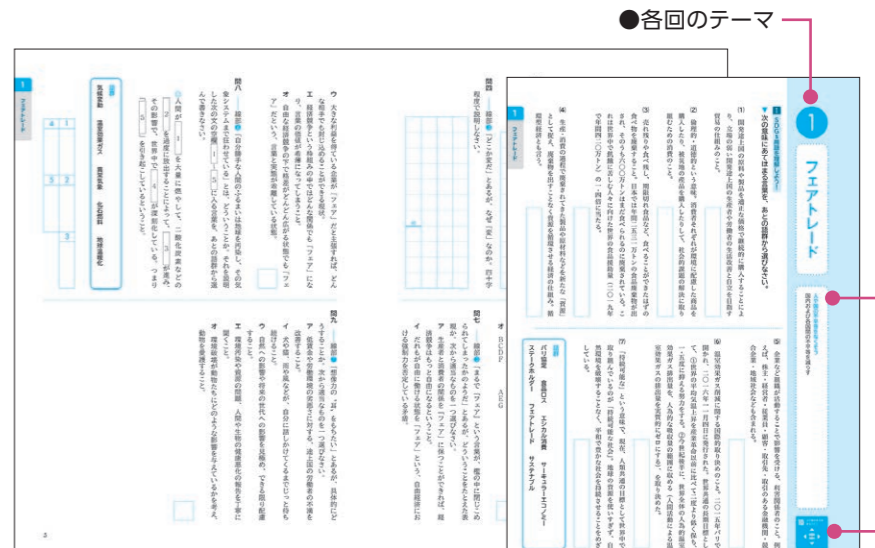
●各回のテーマ

1

フェアトレード

1 次の意味にあてはまる言葉を、あとの語群から選びなさい。

(1) 開発途上国の原料や製品を適正な価格で継続的に購入することを通じ、生産者や労働者の生活改善と自立を目指す貿易の仕組みのこと。

(2) 倫理的・道徳的という意味。消費者それぞれが環境に配慮した商品を購入したり、被災地の産品を購入したりと、社会的課題の解決に配慮した消費のこと。

(3) 売れ残りや食べ残し、期限切れ食品など、食べることができるはずの食べ物を廃棄すること。日本では年間に五二三万トンの食品廃棄物が出ているとされ、これは世界の食料援助量の約一・二倍に相当する。

(4) 生産・消費の過程で廃棄されていた資源を循環させる経済の仕組みのこと。

(5) 企業などが活動することで影響を受ける、利害関係者のこと。

(6) 温室効果ガス削減への取り組み。

(7) 「持続可能な」という意味。

語群
バリ協定　食品ロス　エシカル消費　サーキュラーエコノミー　ステークホルダー　フェアトレード　サステナブル

問四

問八

問九

生産者と消費者の関係を「フェア」にすることができれば、

4 1
5 2
6 3

フェアトレード

3